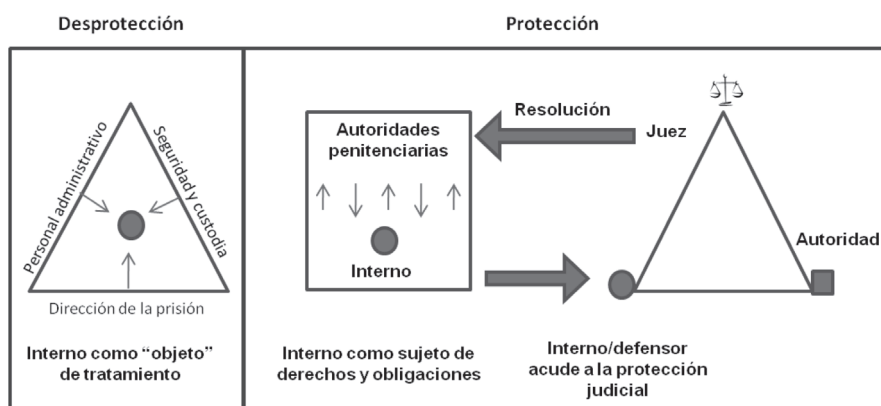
Desprotección

Protección

Personal administrativo

Seguridad y custodia

Dirección de la prisión

Interno como "objeto" de tratamiento

Resolución

Autoridades penitenciarias

Interno

Juez

Autoridad

Interno como sujeto de derechos y obligaciones

Interno/defensor acude a la protección judicial